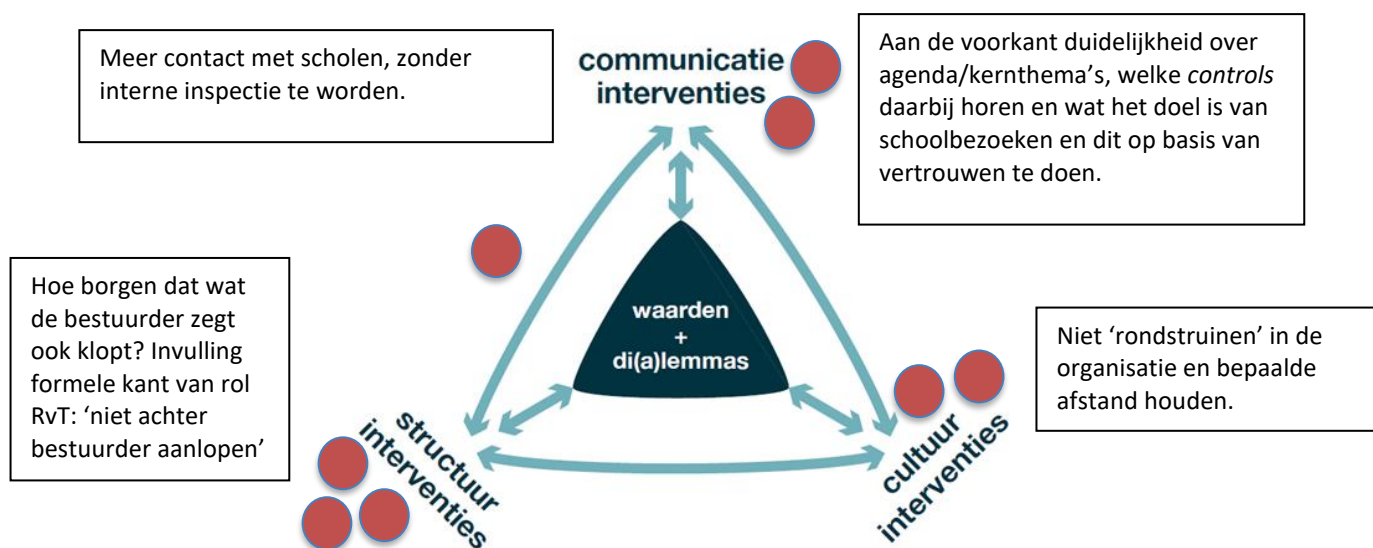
Meer contact met scholen, zonder interne inspectie te worden.

communicatie interventies

Aan de voorkant duidelijkheid over agenda/kernthema's, welke *controls* daarbij horen en wat het doel is van schoolbezoeken en dit op basis van vertrouwen te doen.

Hoe borgen dat wat de bestuurder zegt ook klopt? Invulling formele kant van rol RvT: 'niet achter bestuurder aanlopen'

waarden + di(a)lemmas

Niet 'rondstruinen' in de organisatie en bepaalde afstand houden.

structuur interventies

cultuur interventies